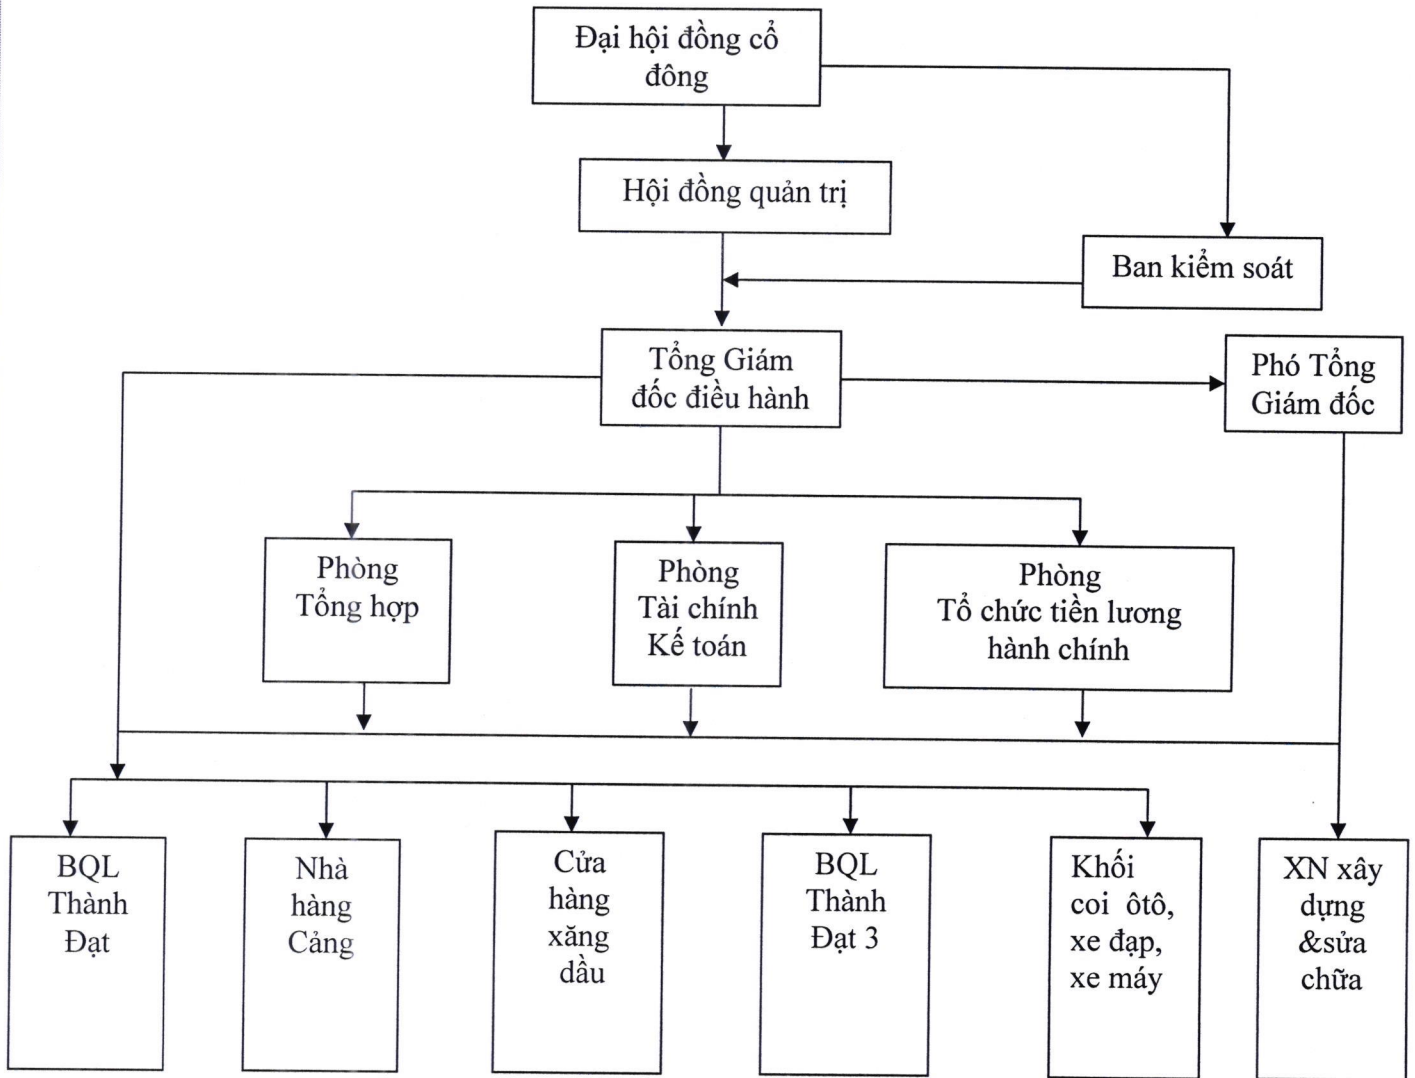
Đại hội đồng cổ đông

Hội đồng quản trị

Ban kiểm soát

Tổng Giám đốc điều hành

Phó Tổng Giám đốc

Phòng Tổng hợp

Phòng Tài chính Kế toán

Phòng Tổ chức tiền lương hành chính

BQL Thành Đạt

Nhà hàng Cảng

Cửa hàng xăng dầu

BQL Thành Đạt 3

Khối coi ôtô, xe đạp, xe máy

XN xây dựng &sửa chữa